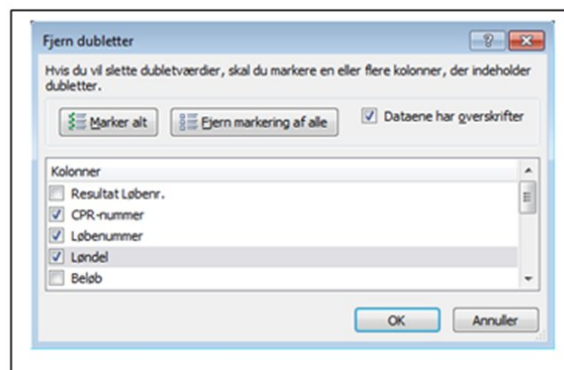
Fjern dubletter

?

Hvis du vil slette dubletværdier, skal du markere en eller flere kolonner, der indeholder dubletter.

Marker alt

Fjern markering af alle

Dataene har overskrifter

Kolonner

Resultat Løbenr.

CPR-nummer

Løbenummer

Løndel

Beløb

OK

Annuller